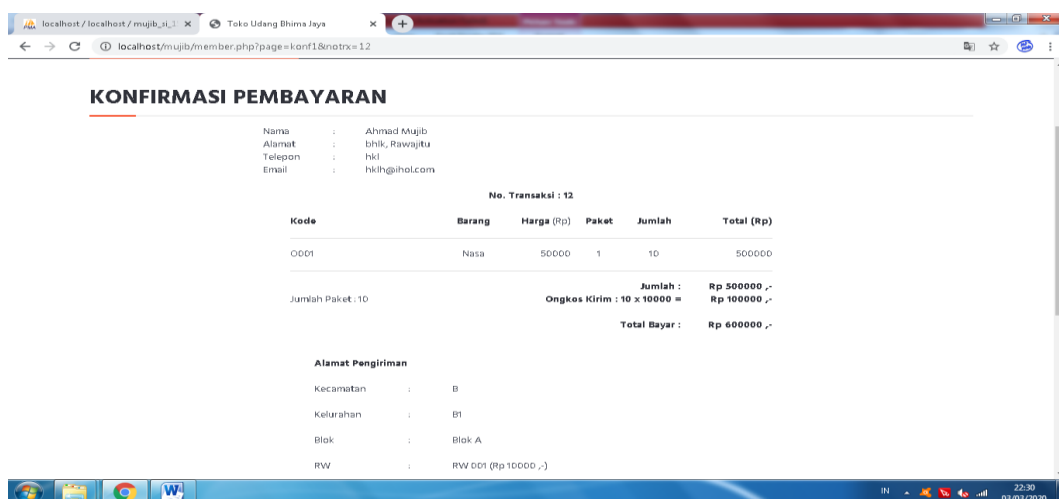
localhost / localhost / mujib_si_1 ×
Toko Udang Bhima Jaya ×

localhost/mujib/member.php?page=konf1&notrx=12

KONFIRMASI PEMBAYARAN

Nama : Ahmad Mujib
Alamat : bhlk, Rawajitu
Telepon : hkl
Email : hklh@ihol.com

No. Transaksi : 12

| Kode | Barang | Harga (Rp) | Paket | Jumlah | Total (Rp) |
|---|---|---|---|---|---|
| O001 | Nasa | 50000 | 1 | 10 | 500000 |

Jumlah Paket : 10

Jumlah : Rp 500000 ,-
Ongkos Kirim : 10 x 10000 = Rp 100000 ,-

Total Bayar : Rp 600000 ,-

Alamat Pengiriman

Kecamatan : B
Kelurahan : B1
Blok : Blok A
RW : RW 001 (Rp 10000 ,-)

IN 22:30 03/03/2020